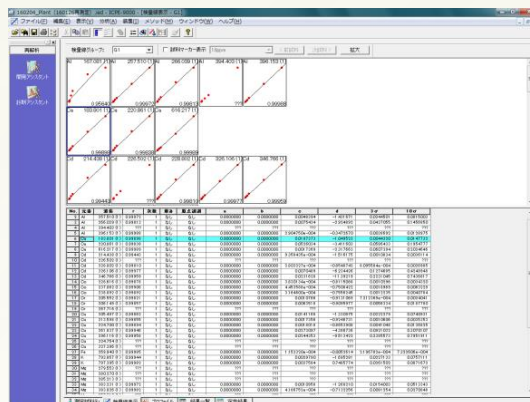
160204_Plant（160176外表示）.wkf - ICPE-9000 - [検量線表示 - G1]

ファイル(F)　編集(E)　表示(V)　分析(A)　測定(M)　メソッド(M)　ウィンドウ(W)　ヘルプ(H)

再解析

優先アシスタント

診断アシスタント

検量線グループ　G1　試料マーカー表示　拡大

Al 167.081 | Ba 257.510 | Ba 256.038 | Ba 394.403 | Ba 396.153

0.9564 | 0.9967 | 0.9997 | 0.9993 | 0.9998

Cu 180.601 | Ca 220.861 | Ca 616.217

0.9988 | 0.9996 | 0.9999

Cd 214.438 | Cd 226.502 | Cd 228.802 | Cd 326.106 | Cd 346.766

0.9944 | 0.9993 | 0.9997 | 0.9997 | 0.9999

| No. | 元素 | 波長 | r | 次数 | 単位 | 重点補正 | a | b | c | d | 3σ | 10σ |
|---|---|---|---|---|---|---|---|---|---|---|---|---|
| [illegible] | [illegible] | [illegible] | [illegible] | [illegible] | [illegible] | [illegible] | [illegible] | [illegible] | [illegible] | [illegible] | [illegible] | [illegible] |